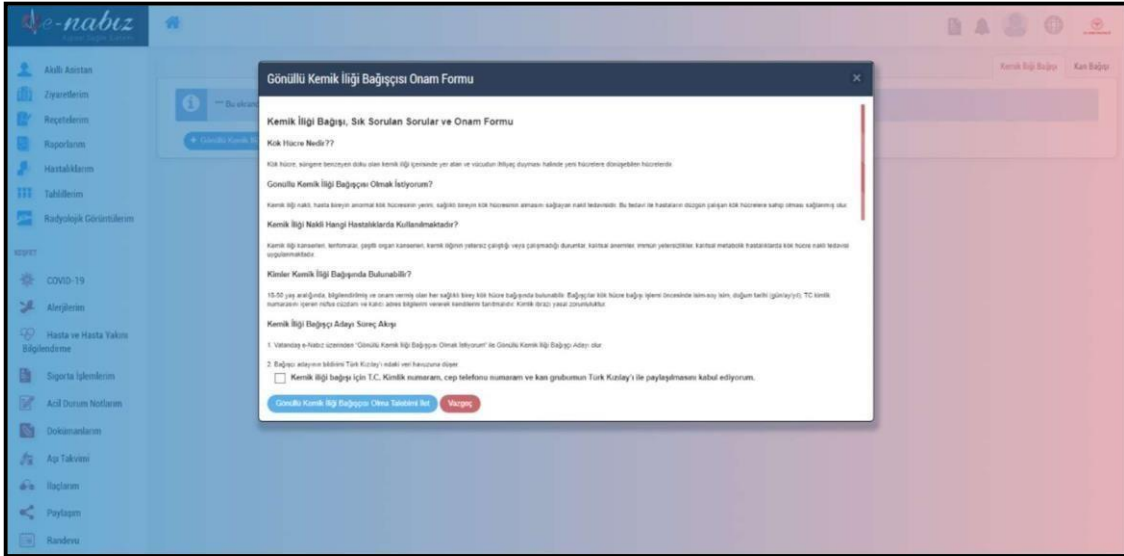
e-nabız

Akıllı Asistan
Ziyaretlerim
Reçetelerim
Raporlarım
Hastalıklarım
Tahlillerim
Radyolojik Görüntülerim
COVID-19
Alerjilerim
Hasta ve Hasta Yakını Bilgilendirme
Sigorta İşlemlerim
Acil Durum Notlarım
Dokümanlarım
Aşı Takvimi
İlaçlarım
Paylaşım
Randevu

Kemik İliği Bağışı Kan Bağışı

Gönüllü Kemik İliği Bağışçısı Onam Formu

Kemik İliği Bağışı, Sık Sorulan Sorular ve Onam Formu

Kök Hücre Nedir??

Kök hücre, süngere benzeyen doku olan kemik iliği içerisinde yer alan ve vücudun ihtiyaç duyması halinde yeni hücrelere dönüşebilen hücrelerdir.

Gönüllü Kemik İliği Bağışçısı Olmak İstiyorum?

Kemik iliği nakli, hasta kişinin anormal kök hücresinin yerini, sağlıklı kişinin kök hücresinin alması sağlayan nakil tedavisidir. Bu tedavi ile hastaların düzgün çalışan kök hücrelere sahip olması sağlanmış olur.

Kemik İliği Nakli Hangi Hastalıklarda Kullanılmaktadır?

Kemik iliği kanserleri, lenfomalar, çeşitli organ kanserleri, kemik iliğinin yetersiz çalıştığı veya çalışmadığı durumlar, kalıtsal anemiler, immün yetersizlikler, kalıtsal metabolik hastalıklarda kök hücre nakli tedavisi uygulanmaktadır.

Kimler Kemik İliği Bağışında Bulunabilir?

18-50 yaş aralığında, bilgilendirilmiş ve onam vermiş olan her sağlıklı birey kök hücre bağışında bulunabilir. Bağışçılar kök hücre bağışı işlemi öncesinde isim-soy isim, doğum tarihi (gün/ay/yıl), TC kimlik numarasını içeren nüfus cüzdanı ve kalıcı adres bilgilerini vererek kendilerini tanıtmalıdır. Kimlik ibrazı yasal zorunluluktur.

Kemik İliği Bağışçı Adayı Süreç Akışı

1. Vatandaş e-Nabız üzerinden "Gönüllü Kemik İliği Bağışçısı Olmak İstiyorum" ile Gönüllü Kemik İliği Bağışçı Adayı olur.

2. Bağışçı adayının bildirimi Türk Kızılay'ı ndaki veri havuzuna düşer

Kemik iliği bağışı için T.C. Kimlik numaramı, cep telefonu numaramı ve kan grubumun Türk Kızılay'ı ile paylaşılmasını kabul ediyorum.

Gönüllü Kemik İliği Bağışçısı Olma Talebimi İlet Vazgeç